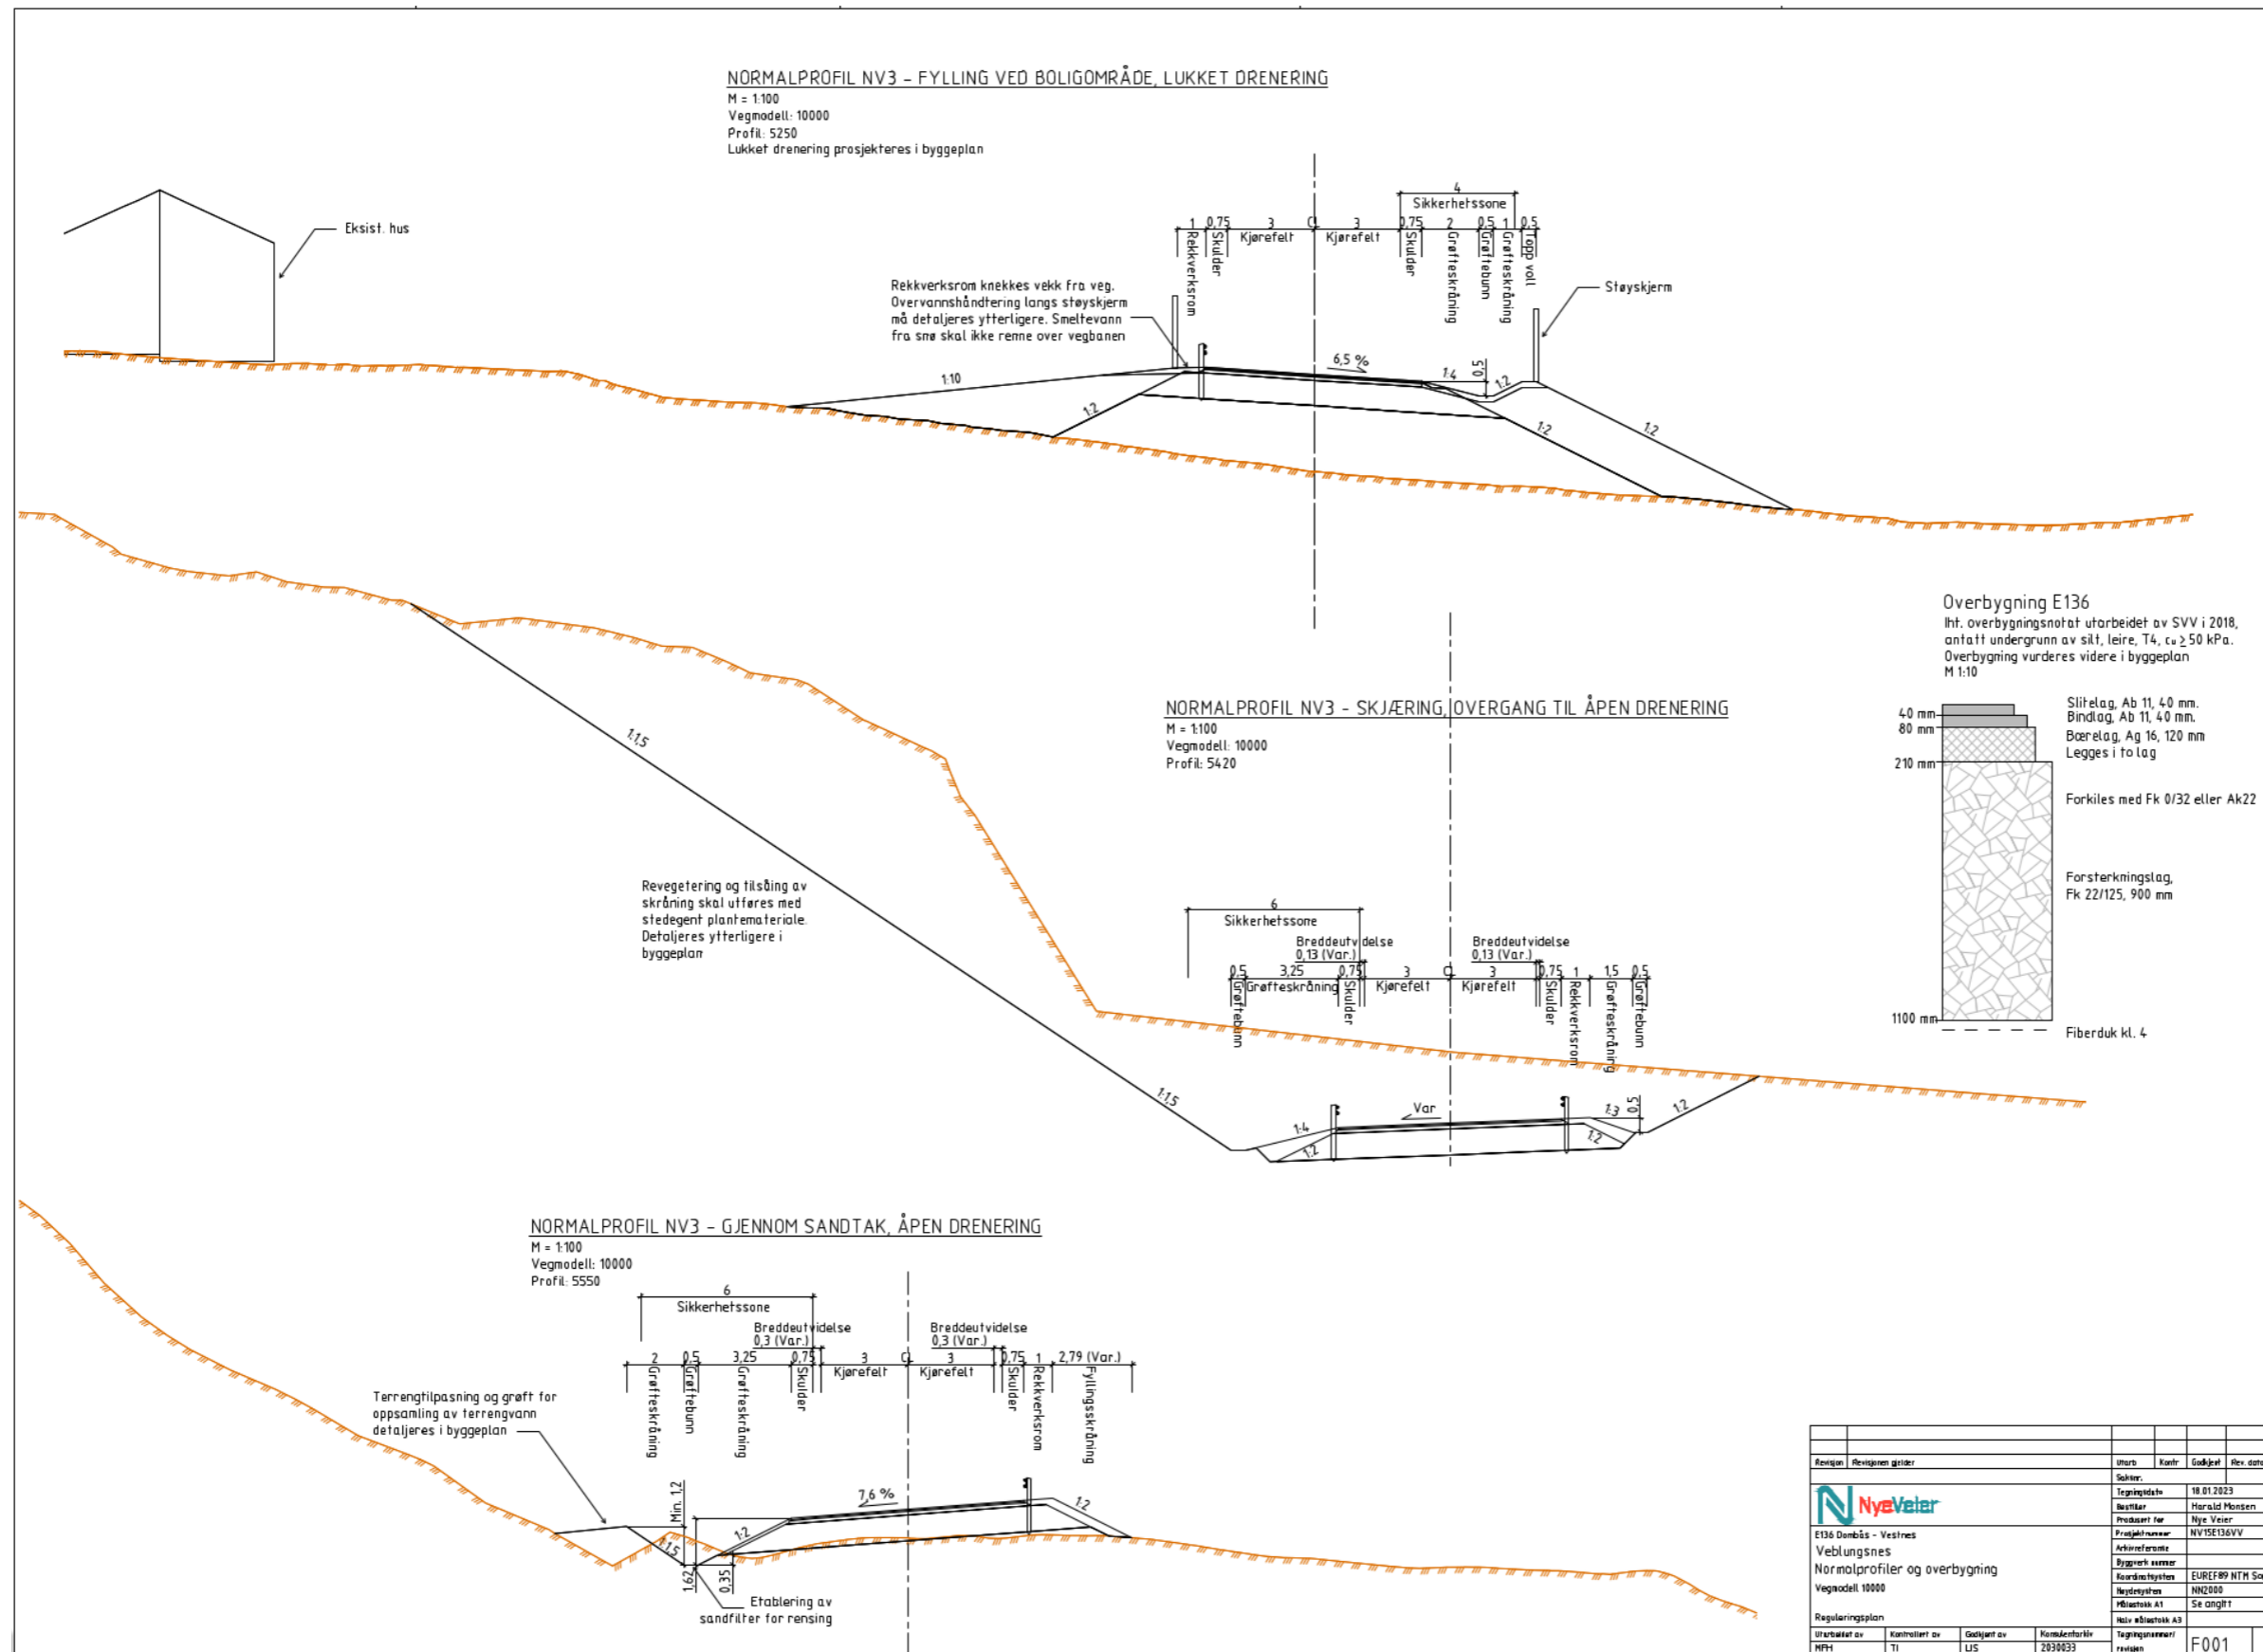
NORMALPROFIL NV3 - FYLLING VED BOLIGOMRÅDE, LUKKET DRENERING
M = 1:100
Vegmodell: 10000
Profil: 5250
Lukket drenering prosjekteres i byggeplan

Eksist. hus

4
Sikkerhetssone
1 0,75 3 CL 3 0,75 2 0,5 1 0,5
Rekkverksrom Skulder Kjørefelt Kjørefelt Skulder Grøfteskråning Grøftebunn Grøfteskråning Topp voll

Rekkverksrom knekkes vekk fra veg. Overvannshåndtering langs støyskjerm må detaljeres ytterligere. Smeltevann fra snø skal ikke renne over vegbanen

Støyskjerm

1:10
6,5 %
1:4
0,5
1:2
1:2
1:2
1:2

Overbygning E136
Iht. overbygningsnotat utarbeidet av SVV i 2018, antatt undergrunn av silt, leire, T4, $c_u \geq 50$ kPa.
Overbygning vurderes videre i byggeplan
M 1:10

40 mm
80 mm
210 mm
1100 mm
Slitelag, Ab 11, 40 mm.
Bindlag, Ab 11, 40 mm.
Bærelag, Ag 16, 120 mm
Legges i to lag
Forkiles med Fk 0/32 eller Ak22
Forsterkningslag, Fk 22/125, 900 mm
Fiberduk kl. 4

NORMALPROFIL NV3 - SKJÆRING, OVERGANG TIL ÅPEN DRENERING
M = 1:100
Vegmodell: 10000
Profil: 5420

1:1,5

Revegetering og tilsåing av skråning skal utføres med stedegent plantemateriale. Detaljeres ytterligere i byggeplan

6
Sikkerhetssone
Breddeutvidelse 0,13 (Var.)
Breddeutvidelse 0,13 (Var.)
0,5 3,25 0,75 3 CL 3 0,75 1 1,5 0,5
Grøftebunn Grøfteskråning Skulder Kjørefelt Kjørefelt Skulder Rekkverksrom Grøfteskråning Grøftebunn

1:1,5
1:4
1:2
Var
1:3
0,5
1:2
1:2

NORMALPROFIL NV3 - GJENNOM SANDTAK, ÅPEN DRENERING
M = 1:100
Vegmodell: 10000
Profil: 5550

6
Sikkerhetssone
Breddeutvidelse 0,3 (Var.)
Breddeutvidelse 0,3 (Var.)
2 0,5 3,25 0,75 3 CL 3 0,75 1 2,79 (Var.)
Grøfteskråning Grøftebunn Grøfteskråning Skulder Kjørefelt Kjørefelt Skulder Rekkverksrom Fyllingsskråning

Terrengtilpasning og grøft for oppsamling av terrengvann detaljeres i byggeplan

Min. 1,2
7,6 %
1:2
1:2
1:1,5
1,62
0,35
Etablering av sandfilter for rensing

| Revisjon | Revisjonen gjelder | Utarb | Kontr | Godkjent | Rev. dato |
|---|---|---|---|---|---|

Saksnr.
Tegningsdato 18.01.2023
Bestiller Harald Monsen
Produsert for Nye Veier
Prosjektnummer NV15E136VV
Arkivreferanse
Byggverk nummer
Koordinatsystem EUREF89 NTM So
Høydesystem NN2000
Målestokk A1 Se angitt
Halv målestokk A3
Tegningsnummer/revisjon F001

NyeVeier
E136 Dombås - Vestnes
Veblungsnes
Normalprofiler og overbygning
Vegmodell 10000
Reguleringsplan
Utarbeidet av MFH
Kontrollert av TI
Godkjent av LIS
Konsulentarkiv 2030033